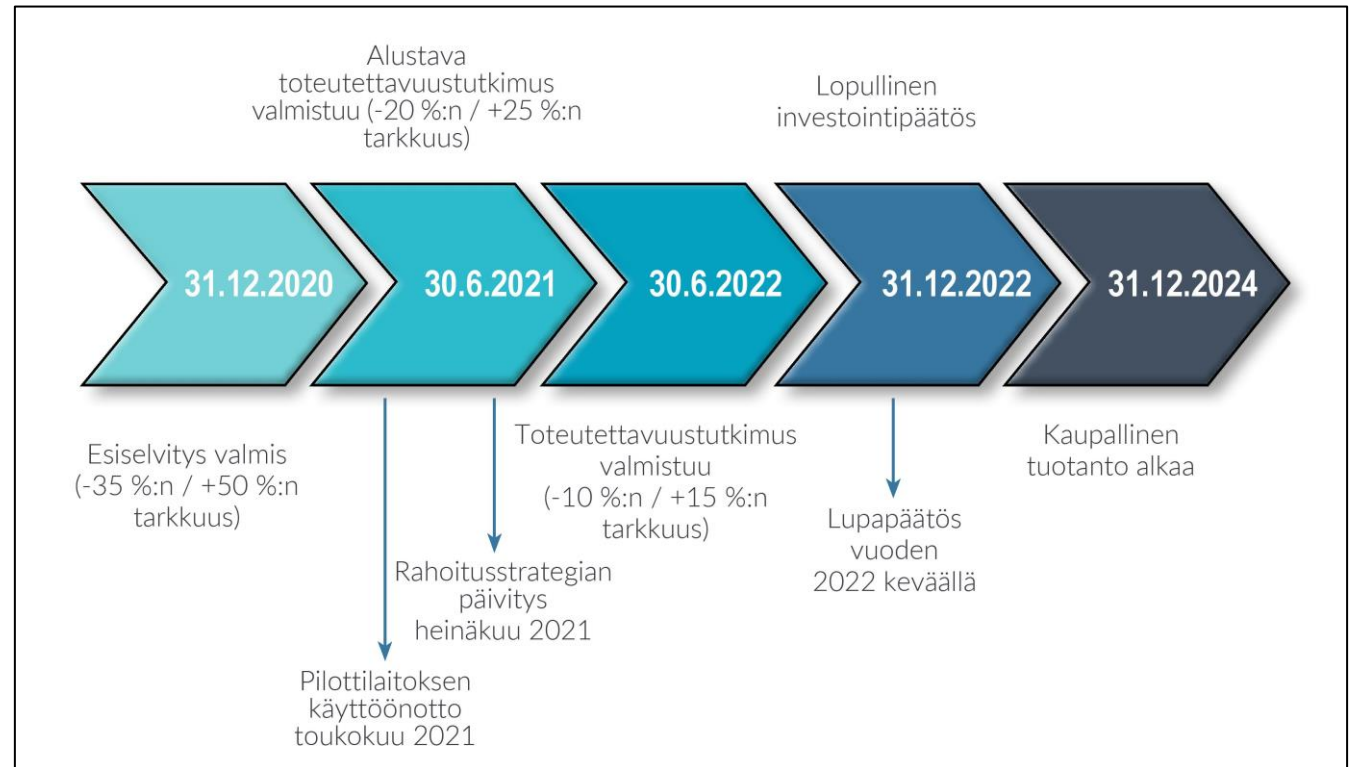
Alustava toteutettavuustutkimus valmistuu (-20 %:n / +25 %:n tarkkuus)

Lopullinen investointipäätös

31.12.2020

30.6.2021

30.6.2022

31.12.2022

31.12.2024

Esiselvitys valmis (-35 %:n / +50 %:n tarkkuus)

Toteutettavuustutkimus valmistuu (-10 %:n / +15 %:n tarkkuus)

Kaupallinen tuotanto alkaa

Lupapäätös vuoden 2022 keväällä

Rahoitusstrategian päivitys heinäkuu 2021

Pilottilaitoksen käyttöönotto toukokuu 2021